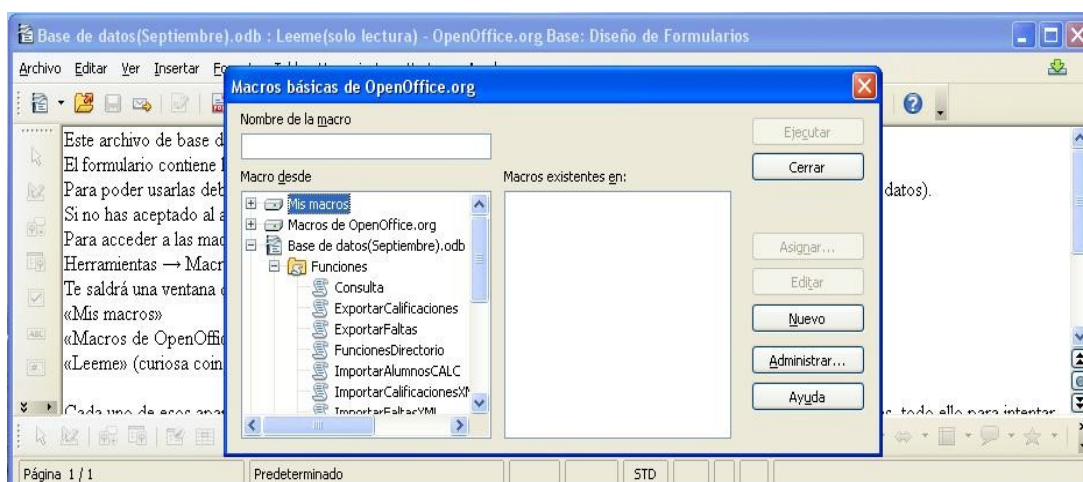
Base de datos(Septiembre).odb : Leeme(solo lectura) - OpenOffice.org Base: Diseño de Formularios

Archivo Editar Ver Insertar Fo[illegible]

Este archivo de base d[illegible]
El formulario contiene l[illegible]
Para poder usarlas deb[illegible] datos).
Si no has aceptado al a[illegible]
Para acceder a las mac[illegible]
Herramientas → Macr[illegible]
Te saldrá una ventana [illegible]
«Mis macros»
«Macros de OpenOffic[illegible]
«Leeme» (curiosa coin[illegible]

Cada uno de esos apa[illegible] todo ello para intentar

Macros básicas de OpenOffice.org

Nombre de la macro

Macro desde

Mis macros
Macros de OpenOffice.org
Base de datos(Septiembre).odb
Funciones
Consulta
ExportarCalificaciones
ExportarFaltas
FuncionesDirectorio
ImportarAlumnosCALC
ImportarCalificacionesXM
ImportarFaltasXML

Macros existentes en:

Ejecutar
Cerrar
Asignar...
Editar
Nuevo
Administrar...
Ayuda

Página 1 / 1 | Predeterminado | STD